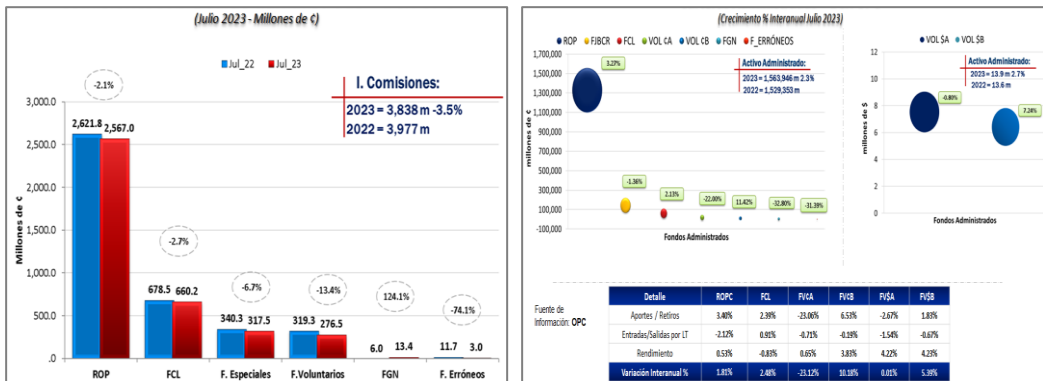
(Julio 2023 - Millones de ¢)

Jul_22 Jul_23

I. Comisiones:

2023 = 3,838 m -3.5%
2022 = 3,977 m

Millones de ¢

3,000.0
2,500.0
2,000.0
1,500.0
1,000.0
500.0
.0

-2.1%
2,621.8 2,567.0
-2.7%
678.5 660.2
-6.7%
340.3 317.5
-13.4%
319.3 276.5
124.1%
6.0 13.4
-74.1%
11.7 3.0

ROP FCL F. Especiales F.Voluntarios FGN F. Erróneos

(Crecimiento % Interanual Julio 2023)

ROP FJBCR FCL VOL ¢A VOL ¢B FGN F_ERRÓNEOS

millones de ¢

1,700,000
1,500,000
1,300,000
1,100,000
900,000
700,000
500,000
300,000
100,000
-100,000

3.23%
-1.36%
2.13%
-22.00%
11.42%
-32.80%
-31.39%

Activo Administrado:
2023 = 1,563,946 m 2.3%
2022 = 1,529,353 m

Fondos Administrados

VOL $A VOL $B

millones de $

12
10
8
6
4
2
0

-0.80%
7.24%

Activo Administrado:
2023 = 13.9 m 2.7%
2022 = 13.6 m

Fondos Administrados

Fuente de información: OPC

| Detalle | ROPC | FCL | FVC A | FVC B | FV$A | FV$B |
|---|---|---|---|---|---|---|
| Aportes / Retiros | 3.40% | 2.39% | -23.06% | 6.53% | -2.67% | 1.83% |
| Entradas/Salidas por LT | -2.12% | 0.91% | -0.71% | -0.19% | -1.54% | -0.67% |
| Rendimiento | 0.53% | -0.83% | 0.65% | 3.83% | 4.22% | 4.23% |
| Variación Interanual % | 1.81% | 2.48% | -23.12% | 10.18% | 0.01% | 5.39% |